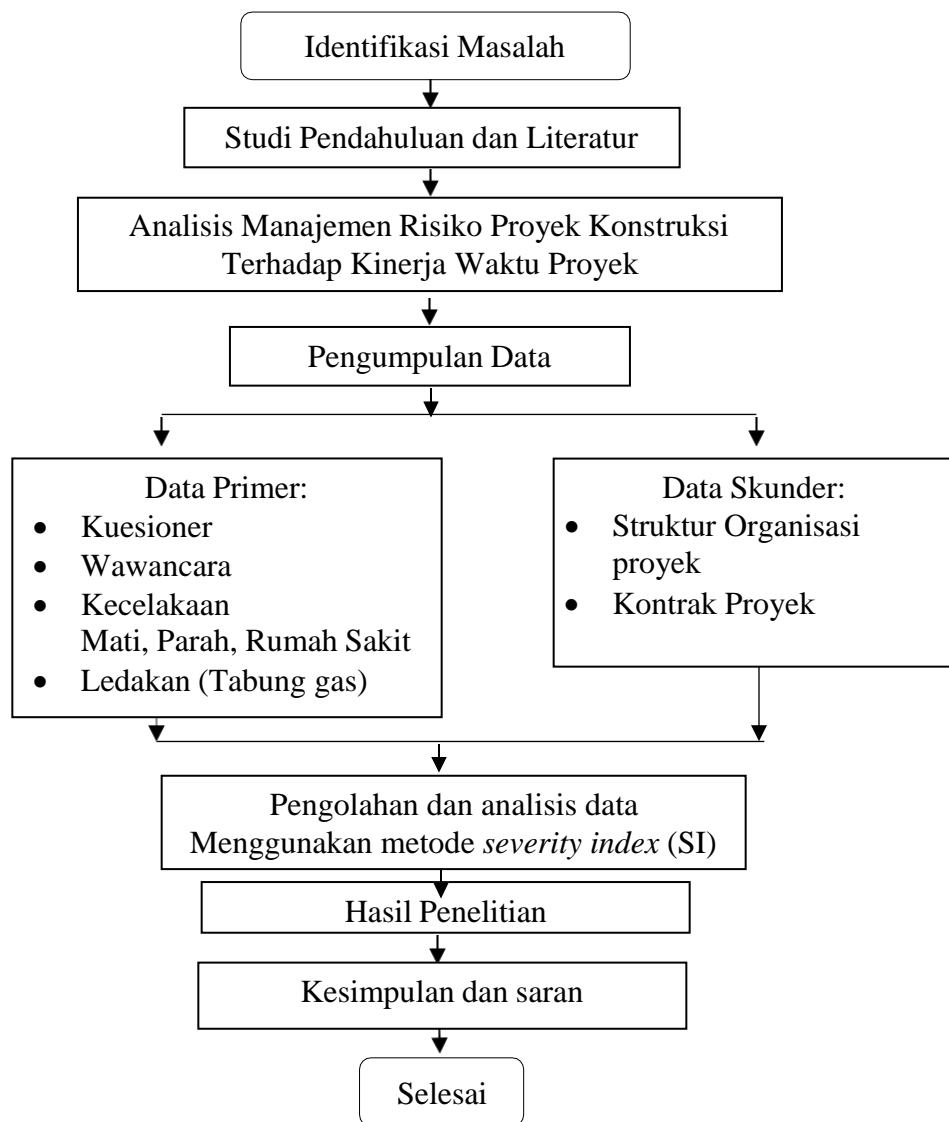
Identifikasi Masalah

Studi Pendahuluan dan Literatur

Analisis Manajemen Risiko Proyek Konstruksi Terhadap Kinerja Waktu Proyek

Pengumpulan Data

Data Primer:
- Kuesioner
- Wawancara
- Kecelakaan Mati, Parah, Rumah Sakit
- Ledakan (Tabung gas)

Data Skunder:
- Struktur Organisasi proyek
- Kontrak Proyek

Pengolahan dan analisis data Menggunakan metode *severity index* (SI)

Hasil Penelitian

Kesimpulan dan saran

Selesai